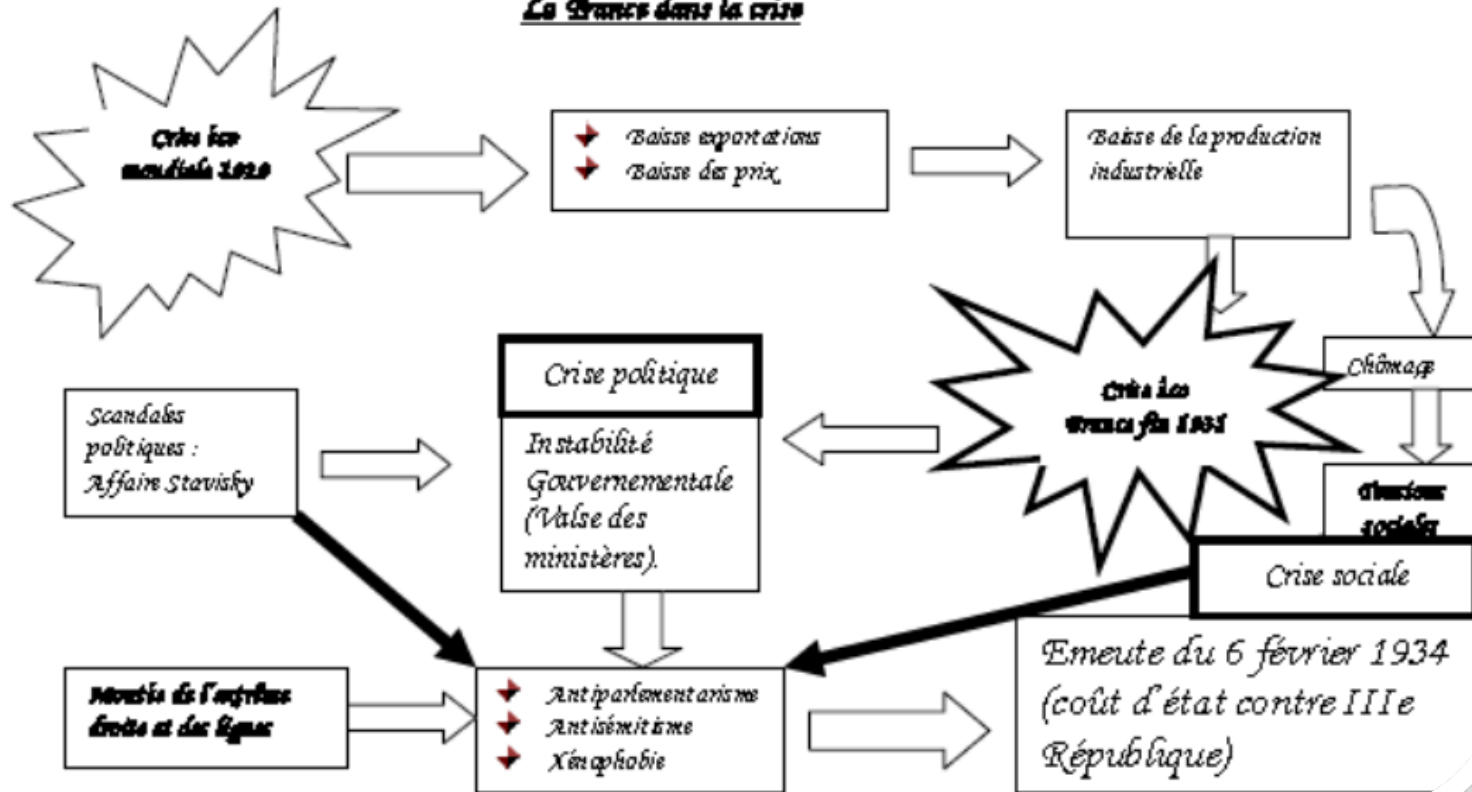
La France dans la crise

Crise éco mondiale 1929

Baisse exportations
Baisse des prix

Baisse de la production industrielle

Chômage

Tensions sociales

Crise éco France fin 1931

Crise politique

Instabilité Gouvernementale (Valse des ministères).

Scandales politiques : Affaire Stavisky

Crise sociale

Montée de l'extrême droite et des ligues

Antiparlementarisme
Antisémitisme
Xénophobie

Emeute du 6 février 1934 (coût d'état contre IIIe République)